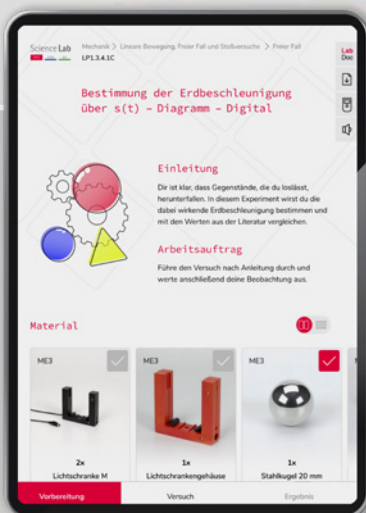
Science Lab

Mechanik > Lineare Bewegung, Freier Fall und Stoßversuche > Freier Fall

LP1.3.4.1C

Lab Doc

Bestimmung der Erdbeschleunigung über s(t) – Diagramm – Digital

Einleitung

Dir ist klar, dass Gegenstände, die du loslässt, herunterfallen. In diesem Experiment wirst du die dabei wirkende Erdbeschleunigung bestimmen und mit den Werten aus der Literatur vergleichen.

Arbeitsauftrag

Führe den Versuch nach Anleitung durch und werte anschließend deine Beobachtung aus.

Material

ME3

2x
Lichtschranke M

ME3

1x
Lichtschrankengehäuse

ME3

1x
Stahlkugel 20 mm

Vorbereitung

Versuch

Ergebnis